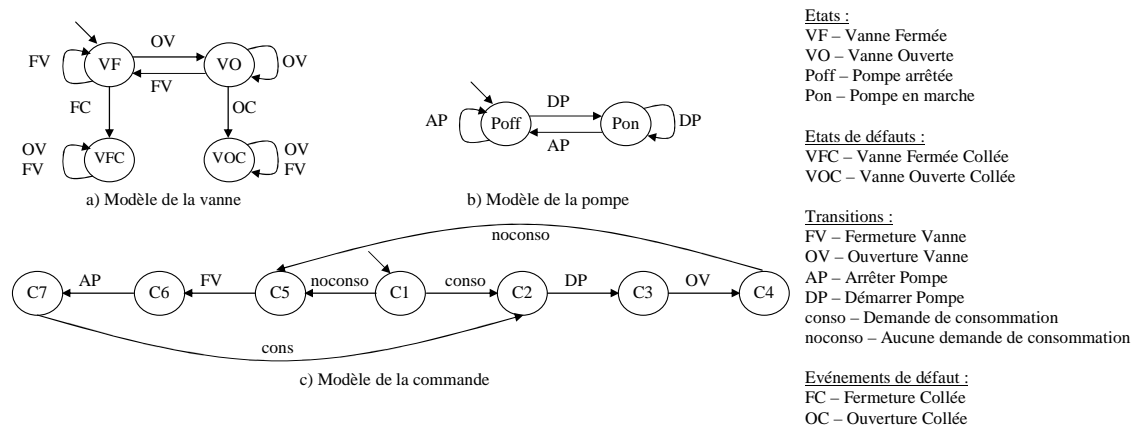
FV
VF
OV
VO
OV
FV
FC
OC
OV
FV
VFC
VOC
OV
FV
a) Modèle de la vanne

AP
Poff
DP
Pon
DP
AP
b) Modèle de la pompe

noconso
C7
AP
C6
FV
C5
noconso
C1
conso
C2
DP
C3
OV
C4
cons
c) Modèle de la commande

Etats :
VF – Vanne Fermée
VO – Vanne Ouverte
Poff – Pompe arrêtée
Pon – Pompe en marche

Etats de défauts :
VFC – Vanne Fermée Collée
VOC – Vanne Ouverte Collée

Transitions :
FV – Fermeture Vanne
OV – Ouverture Vanne
AP – Arrêter Pompe
DP – Démarrer Pompe
conso – Demande de consommation
noconso – Aucune demande de consommation

Evénements de défaut :
FC – Fermeture Collée
OC – Ouverture Collée